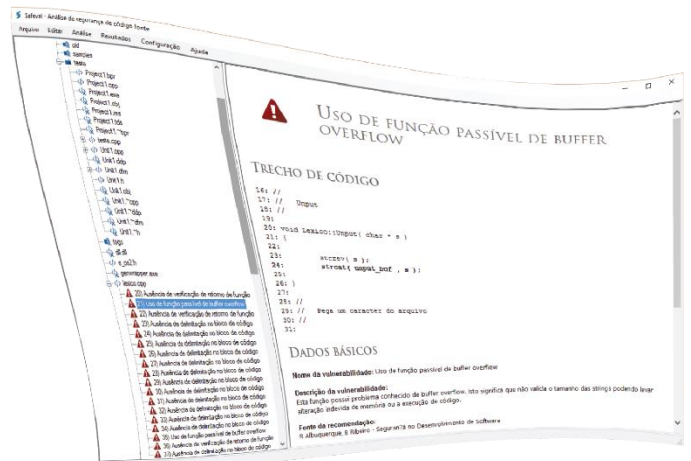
Safeval - Análise de segurança de código fonte

Arquivo Editar Análise Resultados Configuração Ajuda

old
samples
testes
Project1.bpr
Project1.cpp
Project1.exe
Project1.obj
Project1.res
Project1.tds
Project1.~bpr
teste.cpp
Unit1.cpp
Unit1.ddp
Unit1.dfm
Unit1.h
Unit1.obj
Unit1.~cpp
Unit1.~ddp
Unit1.~dfm
Unit1.~h
tsgo
str.dll
s_ts2.h
genwrapper.exe
lexico.cpp
20) Ausência de verificação de retorno de função
21) Uso de função passível de buffer overflow
22) Ausência de verificação de retorno de função
23) Ausência de delimitação no bloco de código
24) Ausência de delimitação no bloco de código
25) Ausência de delimitação no bloco de código
26) Ausência de delimitação no bloco de código
27) Ausência de delimitação no bloco de código
28) Ausência de delimitação no bloco de código
29) Ausência de delimitação no bloco de código
30) Ausência de delimitação no bloco de código
31) Ausência de delimitação no bloco de código
32) Ausência de delimitação no bloco de código
33) Ausência de delimitação no bloco de código
34) Ausência de delimitação no bloco de código
35) Uso de função passível de buffer overflow
36) Ausência de verificação de retorno de função
37) Ausência de delimitação no bloco de código

USO DE FUNÇÃO PASSÍVEL DE BUFFER OVERFLOW

TRECHO DE CÓDIGO

16: //
17: // Unput
18: //
19:
20: void Lexico::Unput( char * s )
21: {
22:
23: strrev( s );
24: strcat( unput_buf , s );
25:
26: }
27:
28: //
29: // Pega um caracter do arquivo
30: //
31:

DADOS BÁSICOS

Nome da vulnerabilidade: Uso de função passível de buffer overflow

Descrição da vulnerabilidade:
Esta função possui problema conhecido de buffer overflow. Isto significa que não valida o tamanho das strings podendo levar alteração indevida de memória ou a execução de código.

Fonte da recomendação:
R. Albuquerque, B. Ribeiro - Segurança no Desenvolvimento de Software